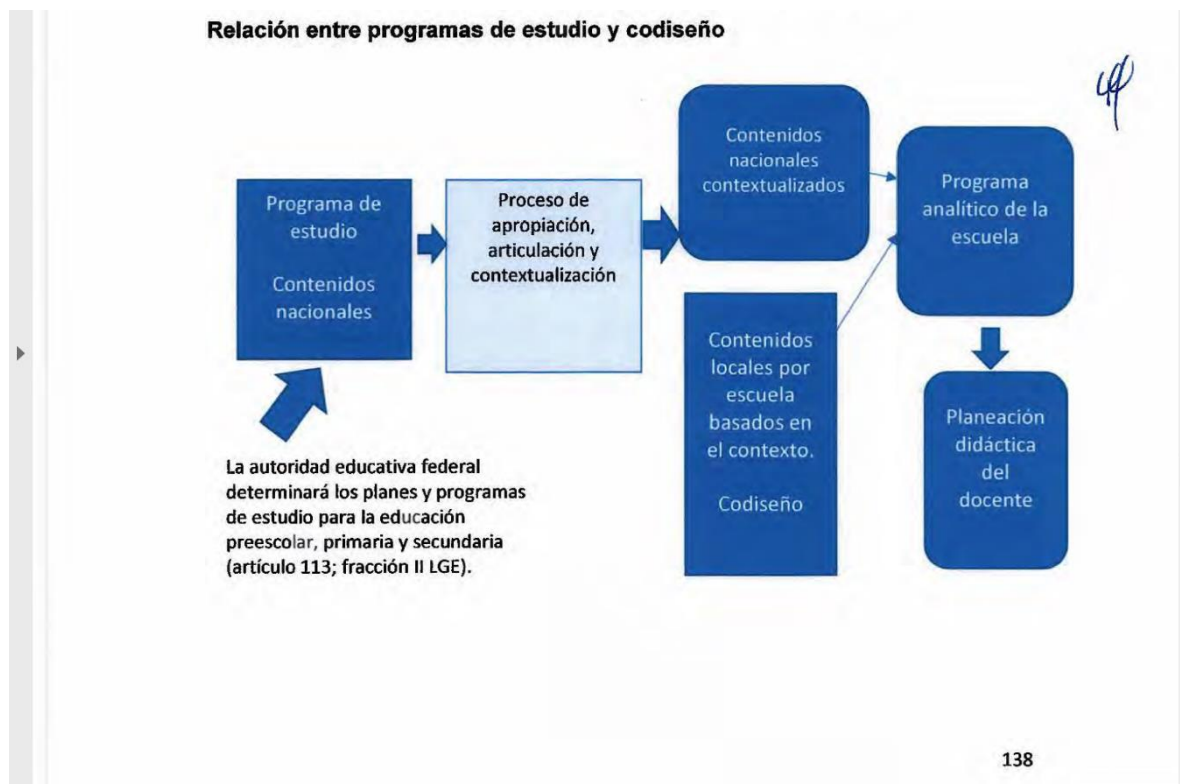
Relación entre programas de estudio y codiseño

Programa de estudio

Contenidos nacionales

Proceso de apropiación, articulación y contextualización

Contenidos nacionales contextualizados

Contenidos locales por escuela basados en el contexto.

Codiseño

Programa analítico de la escuela

Planeación didáctica del docente

La autoridad educativa federal determinará los planes y programas de estudio para la educación preescolar, primaria y secundaria (artículo 113; fracción II LGE).

138